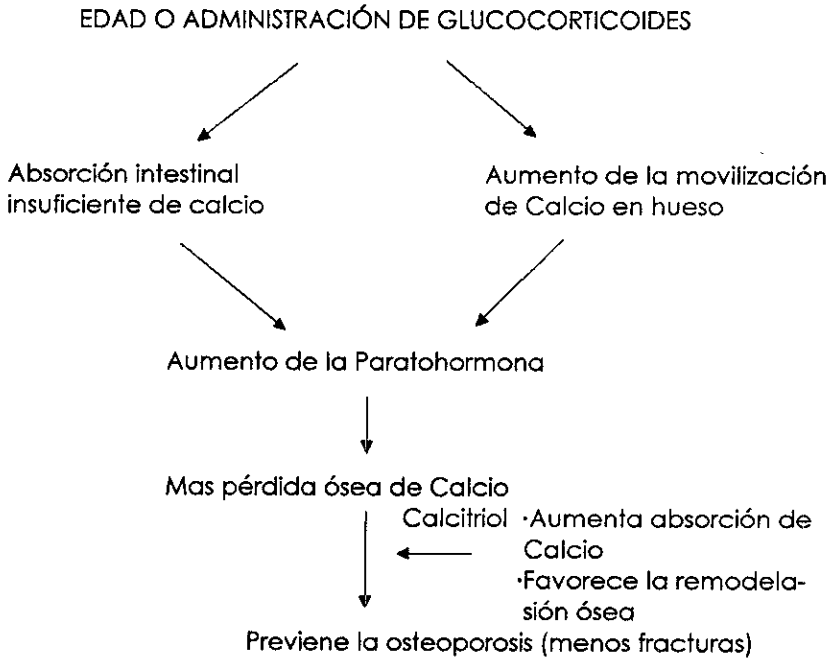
EDAD O ADMINISTRACIÓN DE GLUCOCORTICOIDES

Absorción intestinal insuficiente de calcio

Aumento de la movilización de Calcio en hueso

Aumento de la Paratohormona

Mas pérdida ósea de Calcio

Calcitriol ·Aumenta absorción de Calcio
·Favorece la remodelasión ósea

Previene la osteoporosis (menos fracturas)